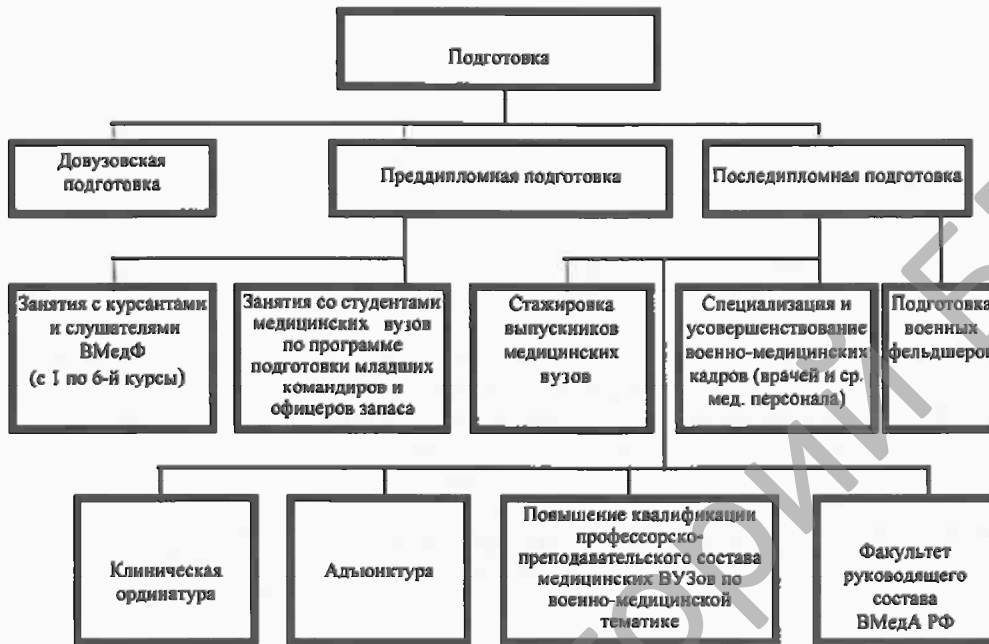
Подготовка

Довузовская подготовка

Преддипломная подготовка

Последипломная подготовка

Занятия с курсантами и слушателями ВМедФ (с 1 по 6-й курсы)

Занятия со студентами медицинских вузов по программе подготовки младших командиров и офицеров запаса

Стажировка выпускников медицинских вузов

Специализация и усовершенствование военно-медицинских кадров (врачей и ср. мед. персонала)

Подготовка военных фельдшеров

Клиническая ординатура

Адъюнктура

Повышение квалификации профессорско-преподавательского состава медицинских ВУЗов по военно-медицинской тематике

Факультет руководящего состава ВМедА РФ